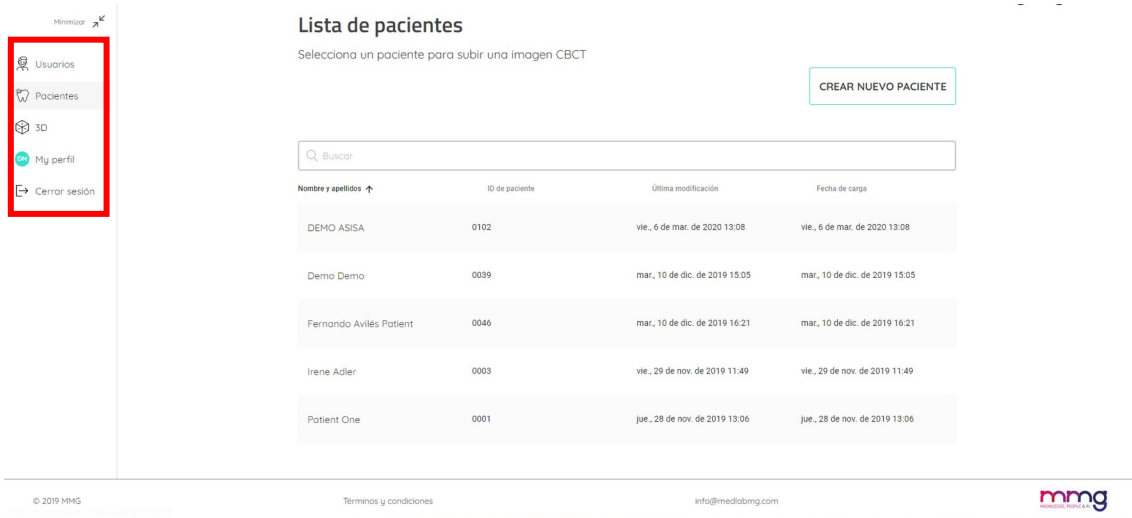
Minimizar

Usuarios
Pacientes
3D
DM My perfil
Cerrar sesión

Lista de pacientes

Selecciona un paciente para subir una imagen CBCT

CREAR NUEVO PACIENTE

Buscar

| Nombre y apellidos ↑ | ID de paciente | Última modificación | Fecha de carga |
|---|---|---|---|
| DEMO ASISA | 0102 | vie., 6 de mar. de 2020 13:08 | vie., 6 de mar. de 2020 13:08 |
| Demo Demo | 0039 | mar., 10 de dic. de 2019 15:05 | mar., 10 de dic. de 2019 15:05 |
| Fernando Avilés Patient | 0046 | mar., 10 de dic. de 2019 16:21 | mar., 10 de dic. de 2019 16:21 |
| Irene Adler | 0003 | vie., 29 de nov. de 2019 11:49 | vie., 29 de nov. de 2019 11:49 |
| Patient One | 0001 | jue., 28 de nov. de 2019 13:06 | jue., 28 de nov. de 2019 13:06 |

© 2019 MMG

Términos y condiciones

info@medlabmg.com

mmg
PROMOTING PEOPLE & AI